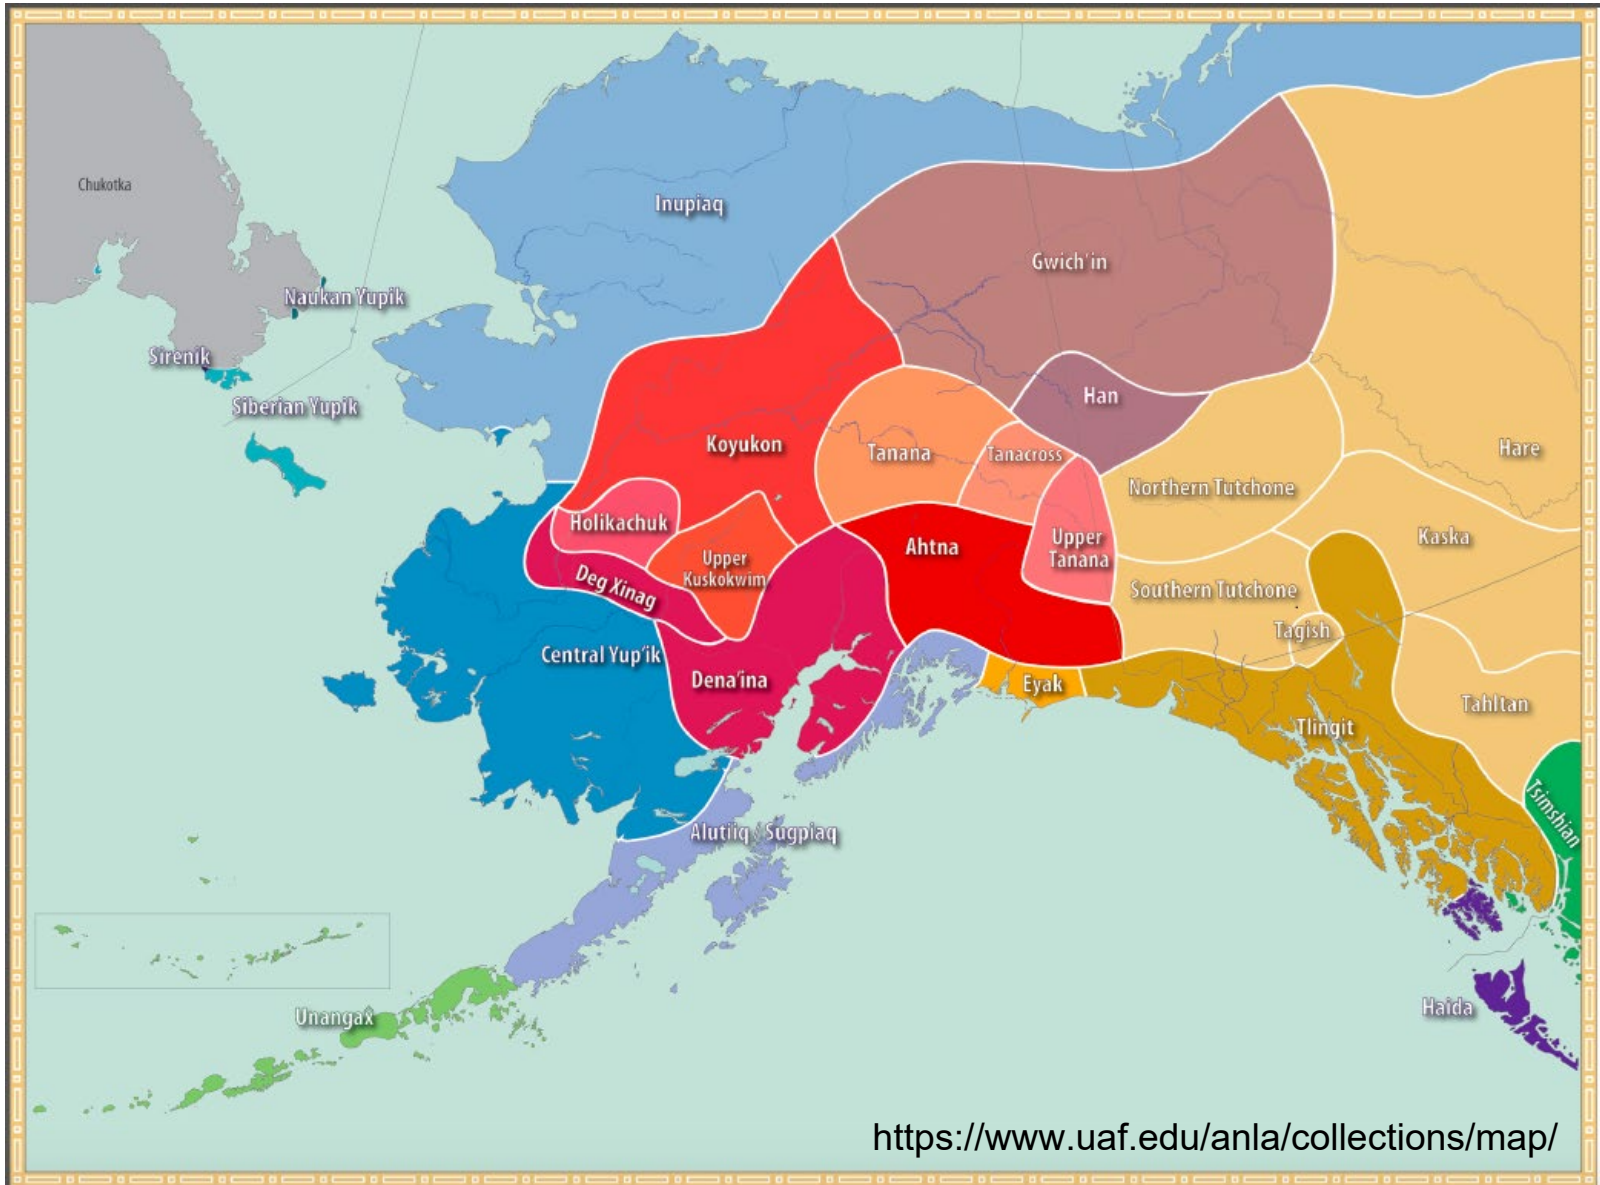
Chukotka

Inupiaq

Gwich'in

Naukan Yupik

Sirenik

Siberian Yupik

Koyukon

Han

Tanana

Tanacross

Hare

Northern Tutchone

Holikachuk

Upper Kuskokwim

Ahtna

Upper Tanana

Kaska

Deg Xinag

Southern Tutchone

Tagish

Central Yup'ik

Dena'ina

Eyak

Tahltan

Tlingit

Tsimshian

Alutiiq / Sugpiaq

Haida

Unangax̂

https://www.uaf.edu/anla/collections/map/